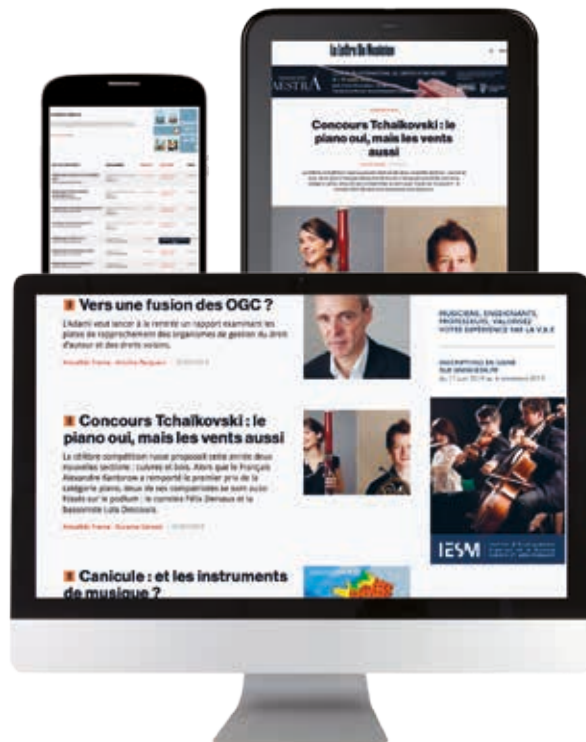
La Lettre Du Musicien

Concours Tchaïkovski : le piano oui, mais les vents aussi

Vers une fusion des OGC ?

L'Adami veut lancer à la rentrée un rapport examinant les pistes de rapprochement des organismes de gestion du droit d'auteur et des droits voisins.

Actualité France · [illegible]

Concours Tchaïkovski : le piano oui, mais les vents aussi

La célèbre compétition russe proposait cette année deux nouvelles sections : cuivres et bois. Alors que le Français Alexandre Kantorow a remporté le premier prix de la catégorie piano, deux de ses compatriotes se sont aussi hissés sur le podium : le corniste Félix Dervaux et la bassoniste Lola Descours.

Actualité France · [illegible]

Canicule : et les instruments de musique ?

MUSICIENS, ENSEIGNANTS, PROFESSEURS, VALORISEZ VOTRE EXPÉRIENCE PAR LA V.A.E

INSCRIPTIONS EN LIGNE SUR IESMGIN.FR
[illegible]

IESM